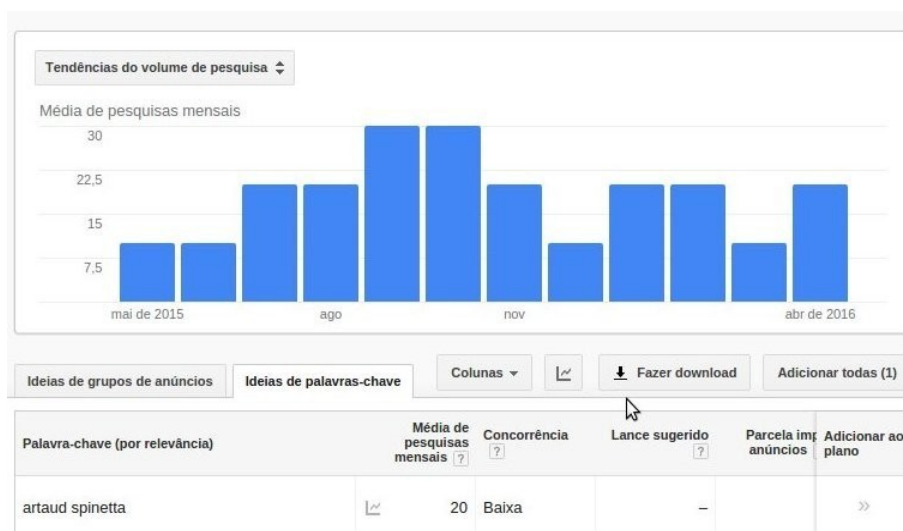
Tendências do volume de pesquisa ⇕

Média de pesquisas mensais

30
22,5
15
7,5

mai de 2015
ago
nov
abr de 2016

Ideias de grupos de anúncios
Ideias de palavras-chave
Colunas ▾
Fazer download
Adicionar todas (1)

| Palavra-chave (por relevância) | | Média de pesquisas mensais ? | Concorrência ? | Lance sugerido ? | Parcela imp anúncios | Adicionar ao plano |
|---|---|---|---|---|---|---|
| artaud spinetta | | 20 | Baixa | – | | » |